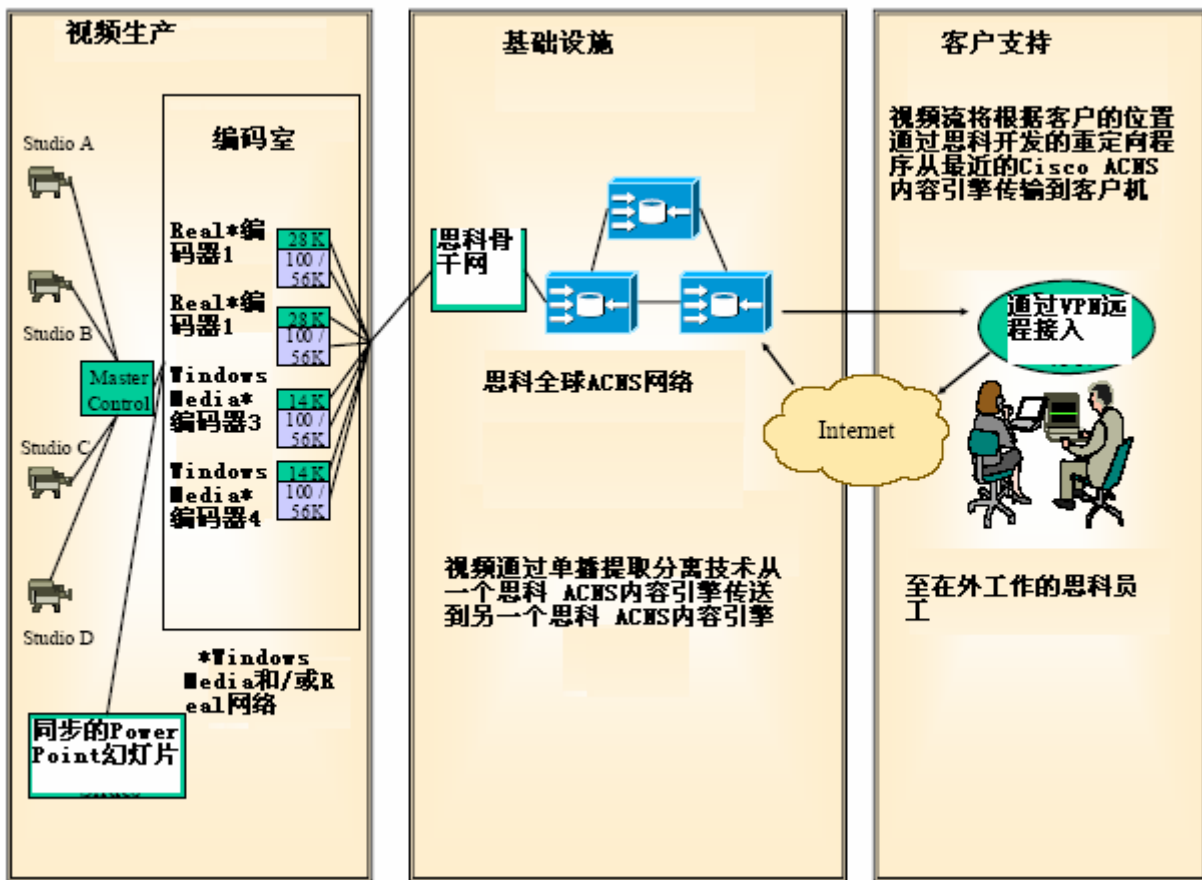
视频生产

Studio A

Studio B

Studio C

Studio D

Master Control

编码室

Real*编码器1

28K
100 / 56K

Real*编码器1

28K
100 / 56K

Windows Media*编码器3

14K
100 / 56K

Windows Media*编码器4

14K
100 / 56K

*Windows Media和/或Real网络

同步的Power Point幻灯片

基础设施

思科骨干网

思科全球ACNS网络

Internet

视频通过单播提取分离技术从一个思科 ACNS内容引擎传送到另一个思科 ACNS内容引擎

客户支持

视频流将根据客户的位置通过思科开发的重定向程序从最近的Cisco ACNS内容引擎传输到客户机

通过VPN远程接入

至在外工作的思科员工